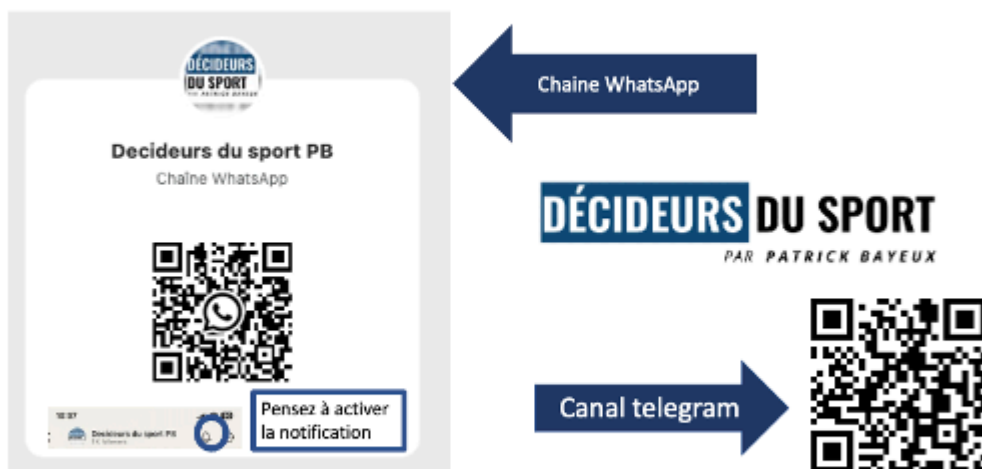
DÉCIDEURS DU SPORT PAR PATRICK BAYEUX

Decideurs du sport PB

Chaîne WhatsApp

10:07

Decideurs du sport PB

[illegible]

Pensez à activer la notification

Chaine WhatsApp

DÉCIDEURS DU SPORT

PAR PATRICK BAYEUX

Canal telegram